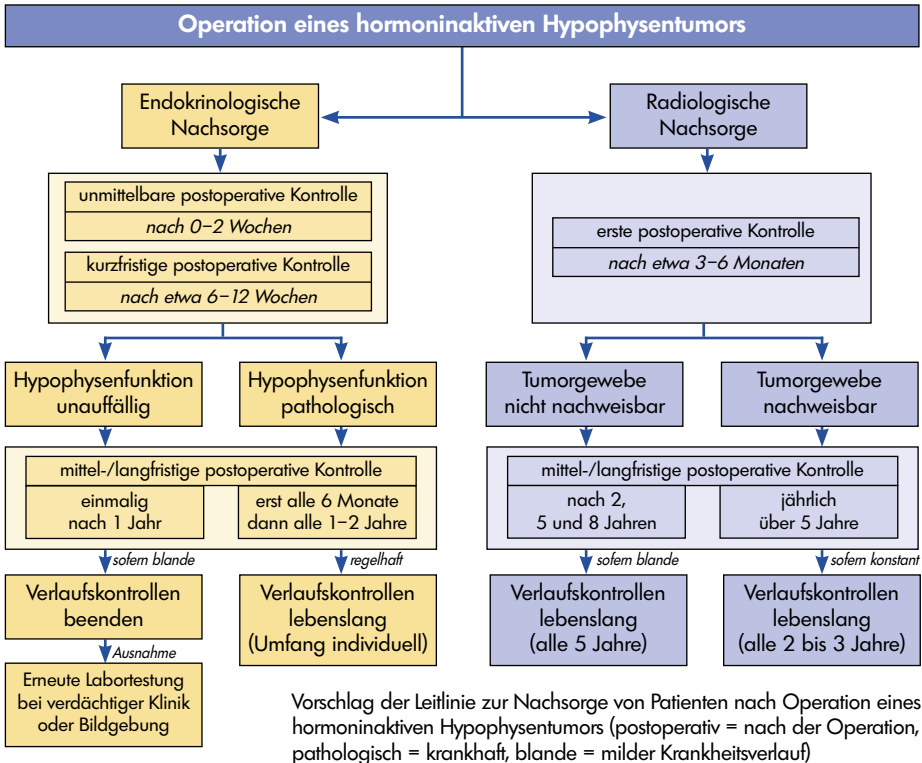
Operation eines hormoninaktiven Hypophysentumors

Endokrinologische Nachsorge

unmittelbare postoperative Kontrolle

nach 0–2 Wochen

kurzfristige postoperative Kontrolle

nach etwa 6–12 Wochen

Hypophysenfunktion unauffällig

Hypophysenfunktion pathologisch

mittel-/langfristige postoperative Kontrolle

einmalig nach 1 Jahr

erst alle 6 Monate dann alle 1–2 Jahre

sofern blande

regelhaft

Verlaufskontrollen beenden

Ausnahme

Erneute Labortestung bei verdächtiger Klinik oder Bildgebung

Verlaufskontrollen lebenslang (Umfang individuell)

Radiologische Nachsorge

erste postoperative Kontrolle

nach etwa 3–6 Monaten

Tumorgewebe nicht nachweisbar

Tumorgewebe nachweisbar

mittel-/langfristige postoperative Kontrolle

nach 2, 5 und 8 Jahren

jährlich über 5 Jahre

sofern blande

sofern konstant

Verlaufskontrollen lebenslang (alle 5 Jahre)

Verlaufskontrollen lebenslang (alle 2 bis 3 Jahre)

Vorschlag der Leitlinie zur Nachsorge von Patienten nach Operation eines hormoninaktiven Hypophysentumors (postoperativ = nach der Operation, pathologisch = krankhaft, blande = milder Krankheitsverlauf)